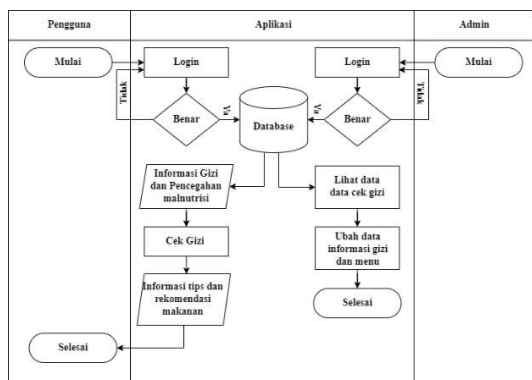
| Pengguna | Aplikasi | Admin |
|---|---|---|

Mulai

Login

Tidak

Benar

Ya

Database

Ya

Benar

Tidak

Login

Mulai

Informasi Gizi dan Pencegahan malnutrisi

Cek Gizi

Informasi tips dan rekomendasi makanan

Selesai

Lihat data data cek gizi

Ubah data informasi gizi dan menu

Selesai